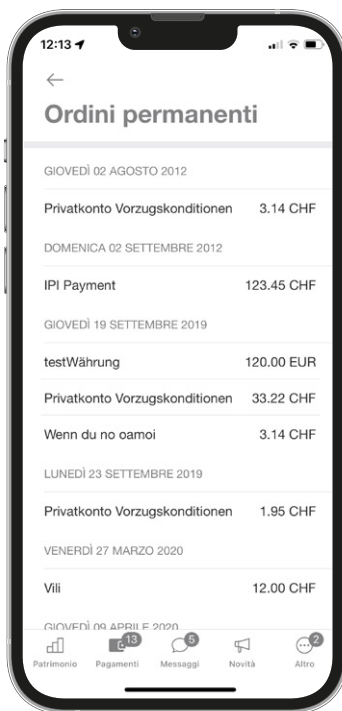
12:13

←

Ordini permanenti

GIOVEDÌ 02 AGOSTO 2012

Privatkonto Vorzugskonditionen 3.14 CHF

DOMENICA 02 SETTEMBRE 2012

IPI Payment 123.45 CHF

GIOVEDÌ 19 SETTEMBRE 2019

testWährung 120.00 EUR

Privatkonto Vorzugskonditionen 33.22 CHF

Wenn du no oamoi 3.14 CHF

LUNEDÌ 23 SETTEMBRE 2019

Privatkonto Vorzugskonditionen 1.95 CHF

VENERDÌ 27 MARZO 2020

Vili 12.00 CHF

GIOVEDÌ 09 APRILE 2020

Patrimonio 13 Pagamenti 5 Messaggi Novità 2 Altro